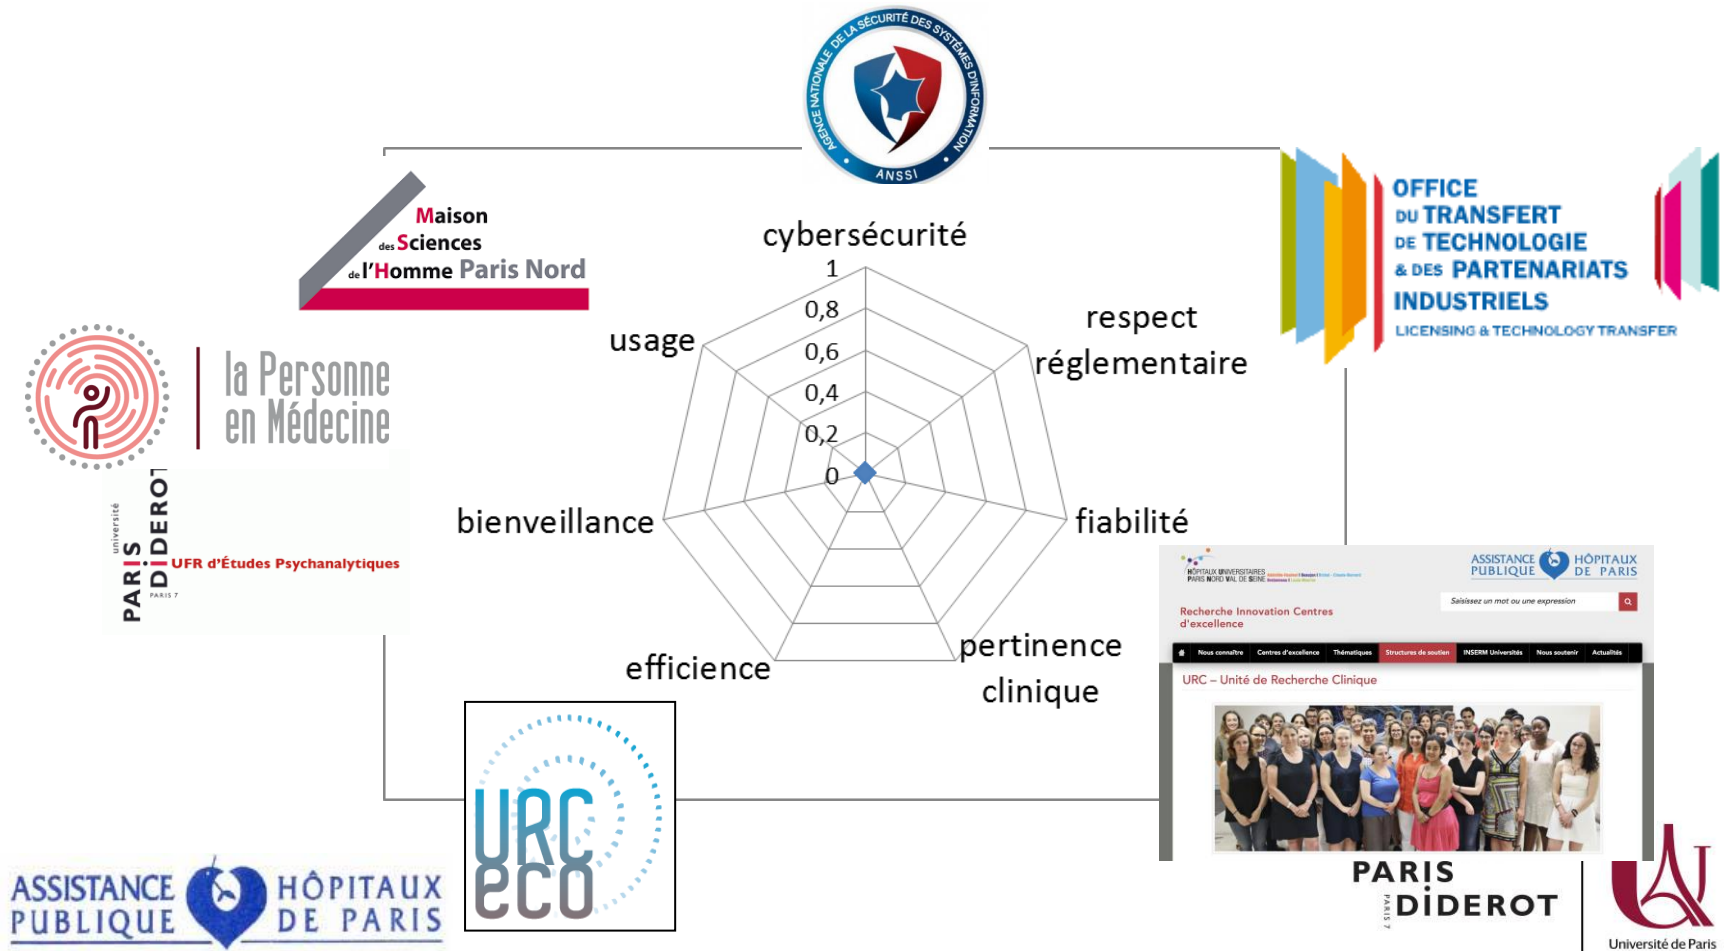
AGENCE NATIONALE DE LA SÉCURITÉ DES SYSTÈMES D'INFORMATION
ANSSI

Maison des Sciences de l'Homme Paris Nord

OFFICE DU TRANSFERT DE TECHNOLOGIE & DES PARTENARIATS INDUSTRIELS
LICENSING & TECHNOLOGY TRANSFER

la Personne en Médecine

université PARIS DIDEROT PARIS 7
UFR d'Études Psychanalytiques

cybersécurité
respect réglementaire
fiabilité
pertinence clinique
efficience
bienveillance
usage

1
0,8
0,6
0,4
0,2
0

HÔPITAUX UNIVERSITAIRES PARIS NORD VAL DE SEINE
ASSISTANCE PUBLIQUE HÔPITAUX DE PARIS
Saisissez un mot ou une expression
Recherche Innovation Centres d'excellence
Nous connaître | Centres d'excellence | Thématiques | Structures de soutien | INSERM Universités | Nous soutenir | Actualités
URC – Unité de Recherche Clinique

URC eco

ASSISTANCE PUBLIQUE HÔPITAUX DE PARIS

PARIS DIDEROT PARIS 7

Université de Paris